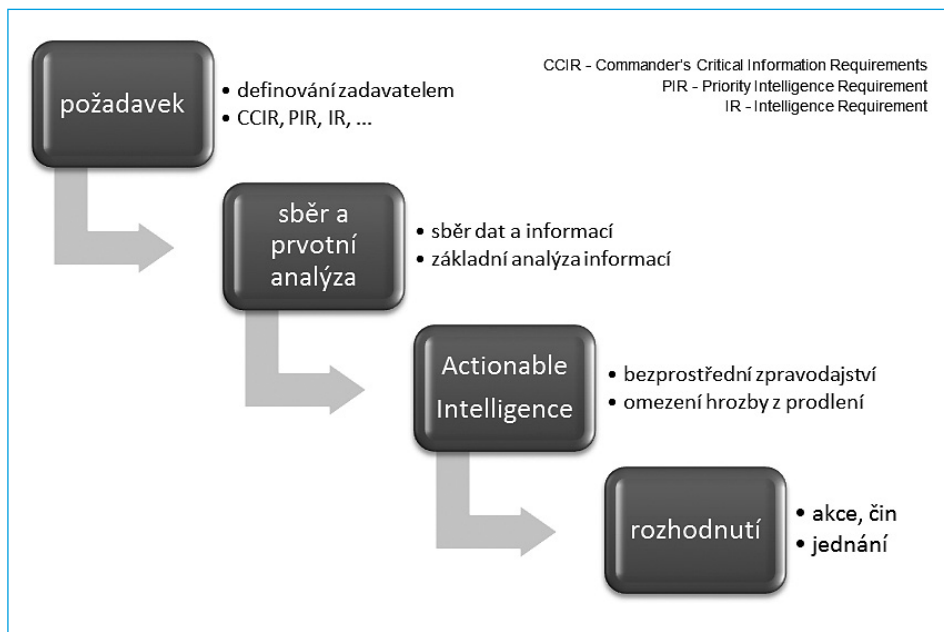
požadavek

• definování zadavatelem
• CCIR, PIR, IR, ...

CCIR - Commander's Critical Information Requirements
PIR - Priority Intelligence Requirement
IR - Intelligence Requirement

sběr a prvotní analýza

• sběr dat a informací
• základní analýza informací

Actionable Intelligence

• bezprostřední zpravodajství
• omezení hrozby z prodlení

rozhodnutí

• akce, čin
• jednání